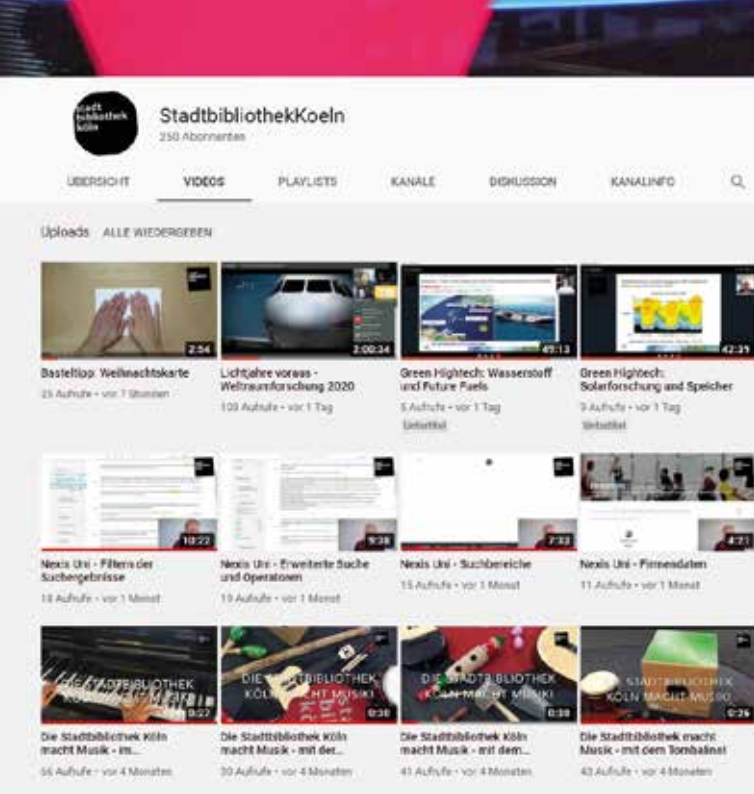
stadt bibliothek köln

StadtbibliothekKoeln
250 Abonnenten

ÜBERSICHT VIDEOS PLAYLISTS KANÄLE DISKUSSION KANALINFO

Uploads ALLE WIEDERGEBEN

2:54
Basteltipp: Weihnachtskarte
25 Aufrufe • vor 7 Stunden

2:00:34
Lichtjahre voraus - Weltraumforschung 2020
109 Aufrufe • vor 1 Tag

49:13
Green Hightech: Wasserstoff und Future Fuels
5 Aufrufe • vor 1 Tag
Untertitel

42:39
Green Hightech: Solarforschung and Speicher
9 Aufrufe • vor 1 Tag
Untertitel

10:22
Nexis Uni - Filtern der Suchergebnisse
18 Aufrufe • vor 1 Monat

9:38
Nexis Uni - Erweiterte Suche und Operatoren
19 Aufrufe • vor 1 Monat

7:33
Nexis Uni - Suchbereiche
15 Aufrufe • vor 1 Monat

4:21
Nexis Uni - Firmendaten
11 Aufrufe • vor 1 Monat

DIE STADTBIBLIOTHEK KÖLN MACHT MUSIK
0:27
Die Stadtbibliothek Köln macht Musik - im...
66 Aufrufe • vor 4 Monaten

DIE STADTBIBLIOTHEK KÖLN MACHT MUSIK
0:30
Die Stadtbibliothek Köln macht Musik - mit der...
30 Aufrufe • vor 4 Monaten

DIE STADTBIBLIOTHEK KÖLN MACHT MUSIK
0:30
Die Stadtbibliothek Köln macht Musik - mit dem...
41 Aufrufe • vor 4 Monaten

DIE STADTBIBLIOTHEK KÖLN MACHT MUSIK
0:26
Die Stadtbibliothek Köln macht Musik - mit dem Tombalinst
42 Aufrufe • vor 4 Monaten